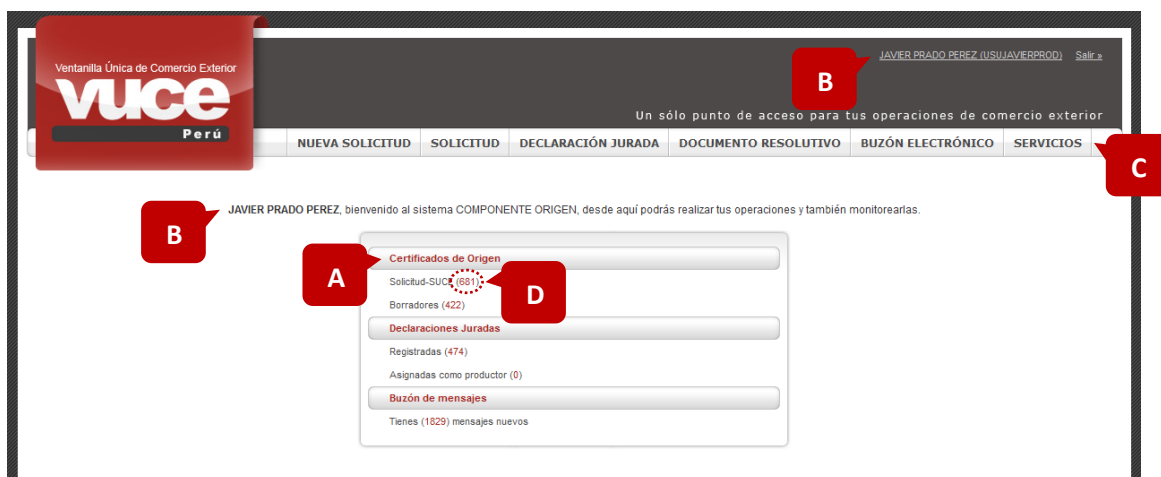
Ventanilla Única de Comercio Exterior
VUCE
Perú

JAVIER PRADO PEREZ (USUJAVIERPROD) Salir »

B

Un sólo punto de acceso para tus operaciones de comercio exterior

NUEVA SOLICITUD | SOLICITUD | DECLARACIÓN JURADA | DOCUMENTO RESOLUTIVO | BUZÓN ELECTRÓNICO | SERVICIOS

C

B

JAVIER PRADO PEREZ, bienvenido al sistema COMPONENTE ORIGEN, desde aquí podrás realizar tus operaciones y también monitorearlas.

A

Certificados de Origen

Solicitud-SUCE (681)

D

Borradores (422)

Declaraciones Juradas

Registradas (474)

Asignadas como productor (0)

Buzón de mensajes

Tienes (1829) mensajes nuevos